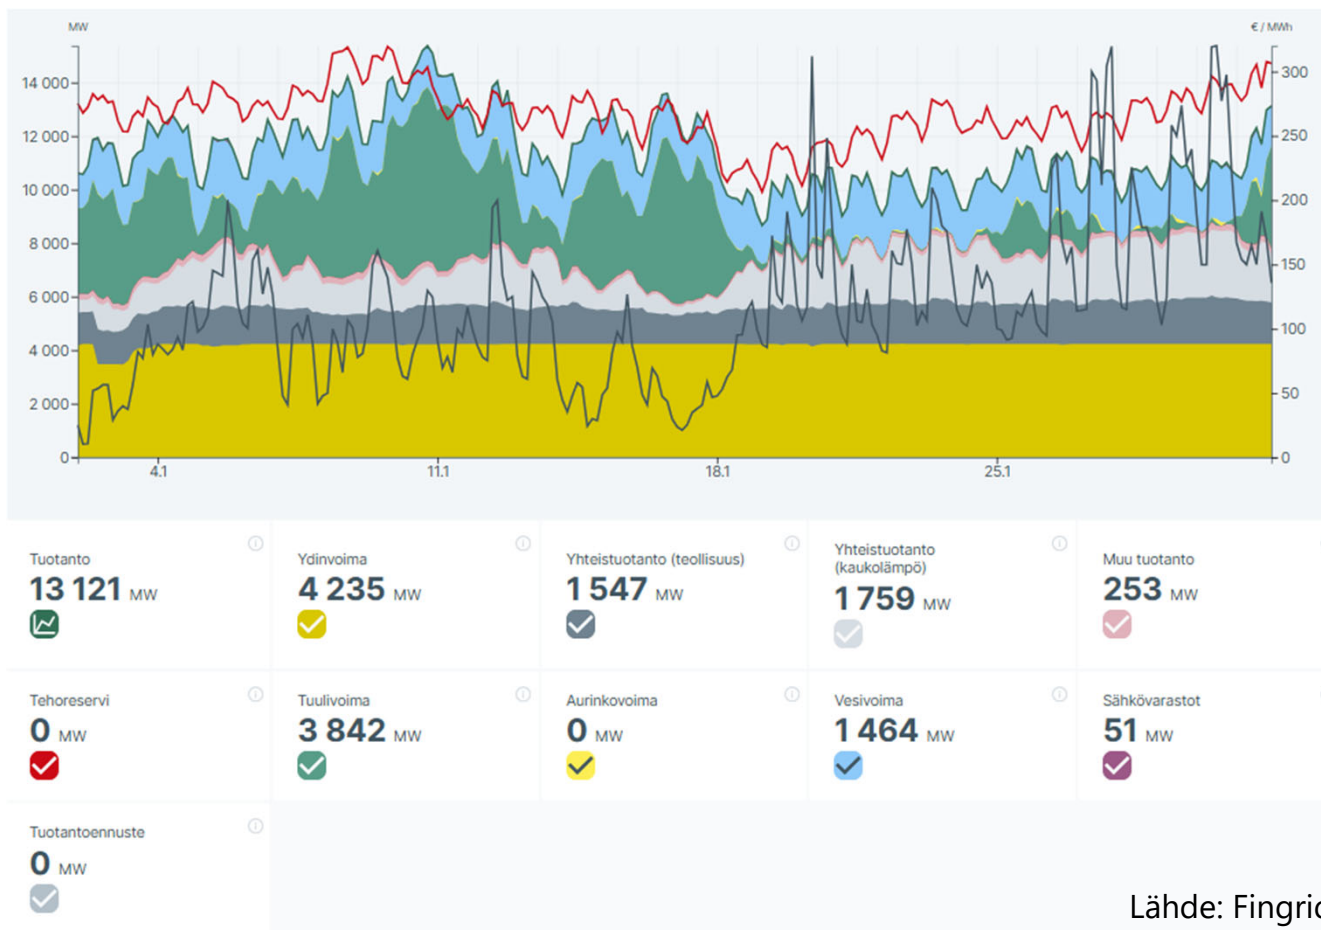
MW

€ / MWh

14 000
12 000
10 000
8 000
6 000
4 000
2 000
0

300
250
200
150
100
50
0

4.1
11.1
18.1
25.1

Tuotanto
13 121 MW

Ydinvoima
4 235 MW

Yhteistuotanto (teollisuus)
1 547 MW

Yhteistuotanto (kaukolämpö)
1 759 MW

Muu tuotanto
253 MW

Tehoreservi
0 MW

Tuulivoima
3 842 MW

Aurinkovoima
0 MW

Vesivoima
1 464 MW

Sähkövarastot
51 MW

Tuotantoennuste
0 MW

Lähde: Fingri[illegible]